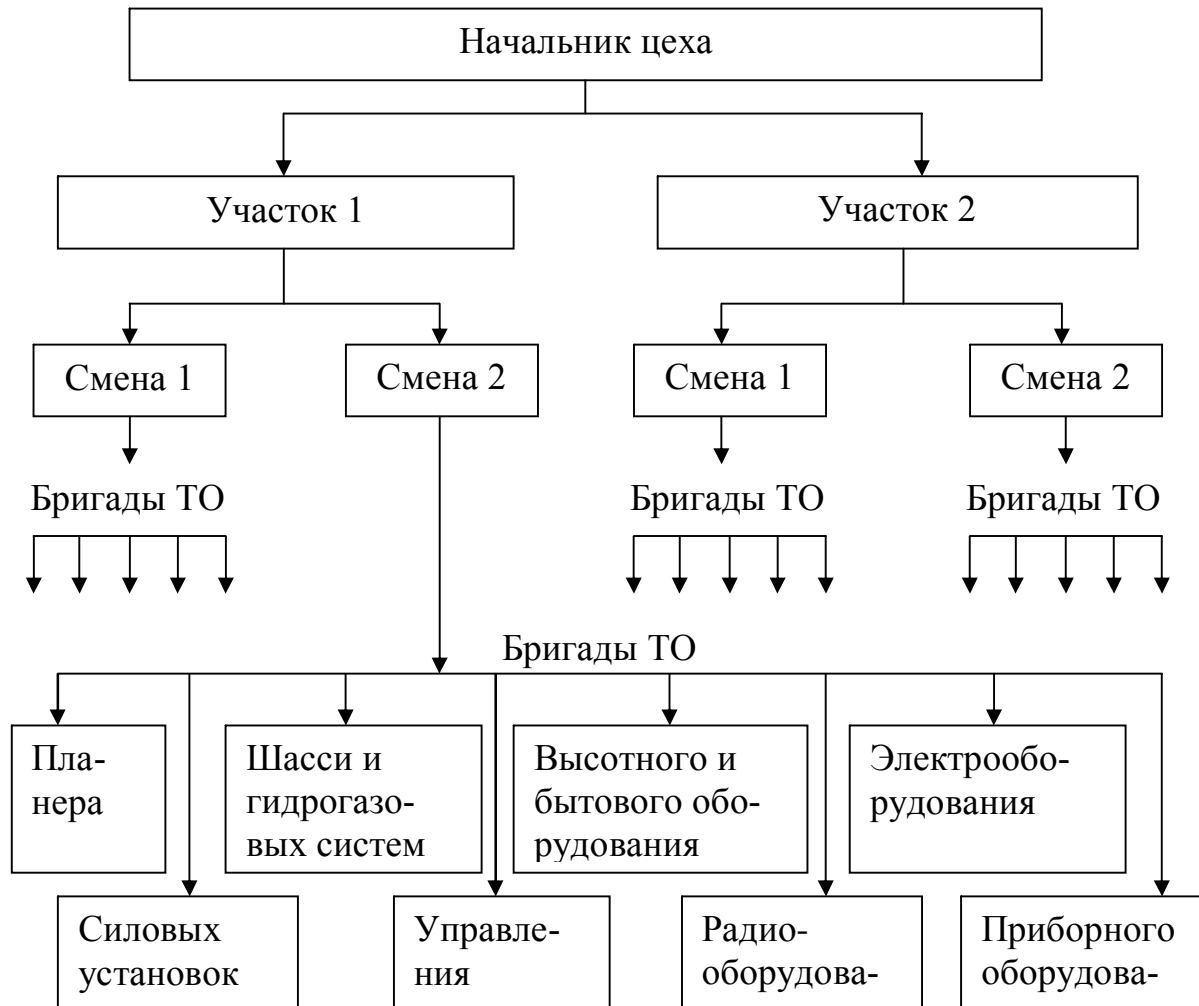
Начальник цеха

Участок 1

Участок 2

Смена 1

Смена 2

Смена 1

Смена 2

Бригады ТО

Бригады ТО

Бригады ТО

Бригады ТО

Планера

Шасси и гидрогазовых систем

Высотного и бытового оборудования

Электрооборудования

Силовых установок

Управления

Радиооборудова-

Приборного оборудова-